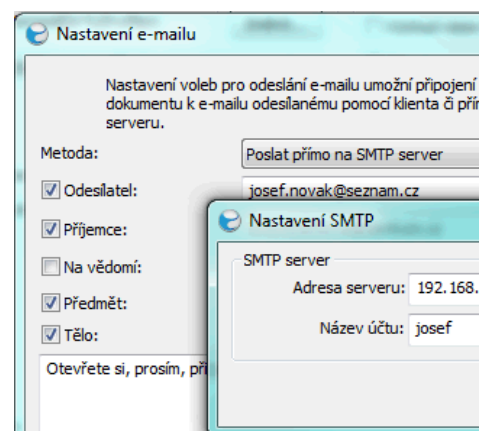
Nastavení e-mailu

Nastavení voleb pro odeslání e-mailu umožní připojení dokumentu k e-mailu odesílanému pomocí klienta či pří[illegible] serveru.

Metoda: Poslat přímo na SMTP server

Odesílatel: josef.novak@seznam.cz

Příjemce:

Na vědomí:

Předmět:

Tělo:

Otevřete si, prosím, pří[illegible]

Nastavení SMTP

SMTP server

Adresa serveru: 192.168.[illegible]

Název účtu: josef